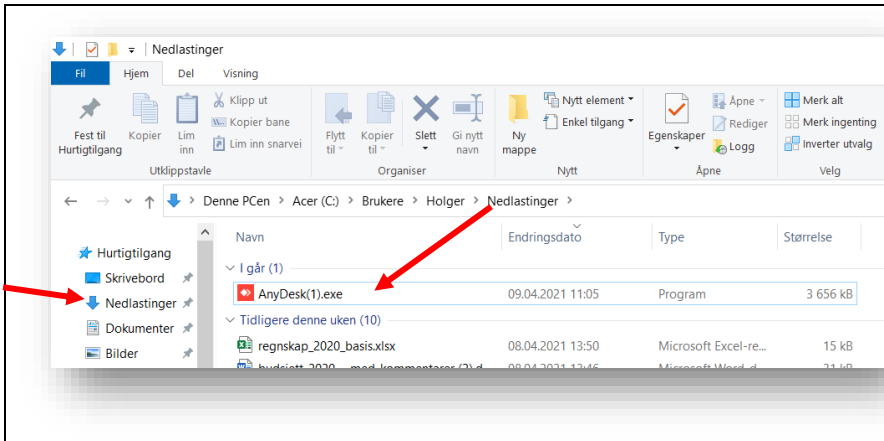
Nedlastinger

Fil | Hjem | Del | Visning

Fest til Hurtigtilgang
Kopier
Lim inn
Klipp ut
Kopier bane
Lim inn snarvei
Utklippstavle

Flytt til
Kopier til
Slett
Gi nytt navn
Organiser

Ny mappe
Nytt element
Enkel tilgang
Nytt

Egenskaper
Åpne
Rediger
Logg
Åpne

Merk alt
Merk ingenting
Inverter utvalg
Velg

Denne PCen › Acer (C:) › Brukere › Holger › Nedlastinger ›

Hurtigtilgang
Skrivebord
Nedlastinger
Dokumenter
Bilder

| Navn | Endringsdato | Type | Størrelse |
|---|---|---|---|
| I går (1) | | | |
| AnyDesk(1).exe | 09.04.2021 11:05 | Program | 3 656 kB |
| Tidligere denne uken (10) | | | |
| regnskap_2020_basis.xlsx | 08.04.2021 13:50 | Microsoft Excel-re... | 15 kB |
| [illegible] | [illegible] | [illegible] | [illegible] |